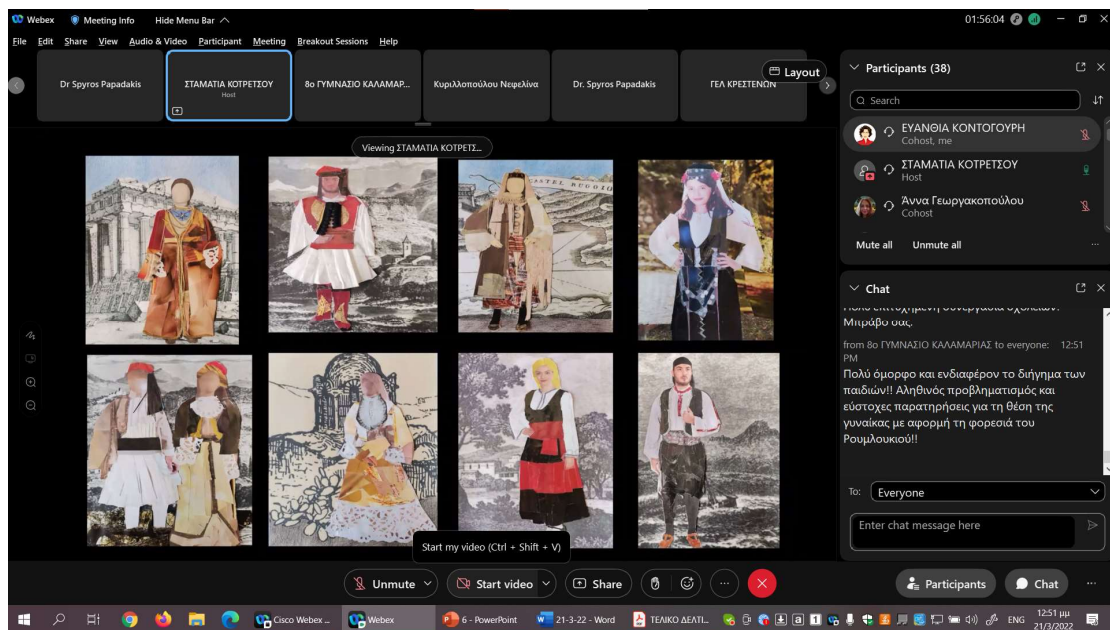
Webex   Meeting Info   Hide Menu Bar

01:56:04

File  Edit  Share  View  Audio & Video  Participant  Meeting  Breakout Sessions  Help

Dr Spyros Papadakis | ΣΤΑΜΑΤΙΑ ΚΟΤΡΕΤΣΟΥ Host | 8ο ΓΥΜΝΑΣΙΟ ΚΑΛΑΜΑΡ... | Κυριλλοπούλου Νεφελίνα | Dr. Spyros Papadakis | ΓΕΛ ΚΡΕΣΤΕΝΩΝ

Layout

Viewing ΣΤΑΜΑΤΙΑ ΚΟΤΡΕΤΣ...

Participants (38)

Search

ΕΥΑΝΘΙΑ ΚΟΝΤΟΓΟΥΡΗ
Cohost, me

ΣΤΑΜΑΤΙΑ ΚΟΤΡΕΤΣΟΥ
Host

Άννα Γεωργακοπούλου
Cohost

Mute all   Unmute all

Chat

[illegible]
Μπράβο σας.

from 8ο ΓΥΜΝΑΣΙΟ ΚΑΛΑΜΑΡΙΑΣ to everyone: 12:51 PM
Πολύ όμορφο και ενδιαφέρον το διήγημα των παιδιών!! Αληθινός προβληματισμός και εύστοχες παρατηρήσεις για τη θέση της γυναίκας με αφορμή τη φορεσιά του Ρουμλουκιού!!

To: Everyone

Enter chat message here

Start my video (Ctrl + Shift + V)

Unmute   Start video   Share   Participants   Chat

Cisco Webex ...   Webex   6 - PowerPoint   21-3-22 - Word   ΤΕΛΙΚΟ ΔΕΑΤΙ...   ENG   12:51 μμ 21/3/2022